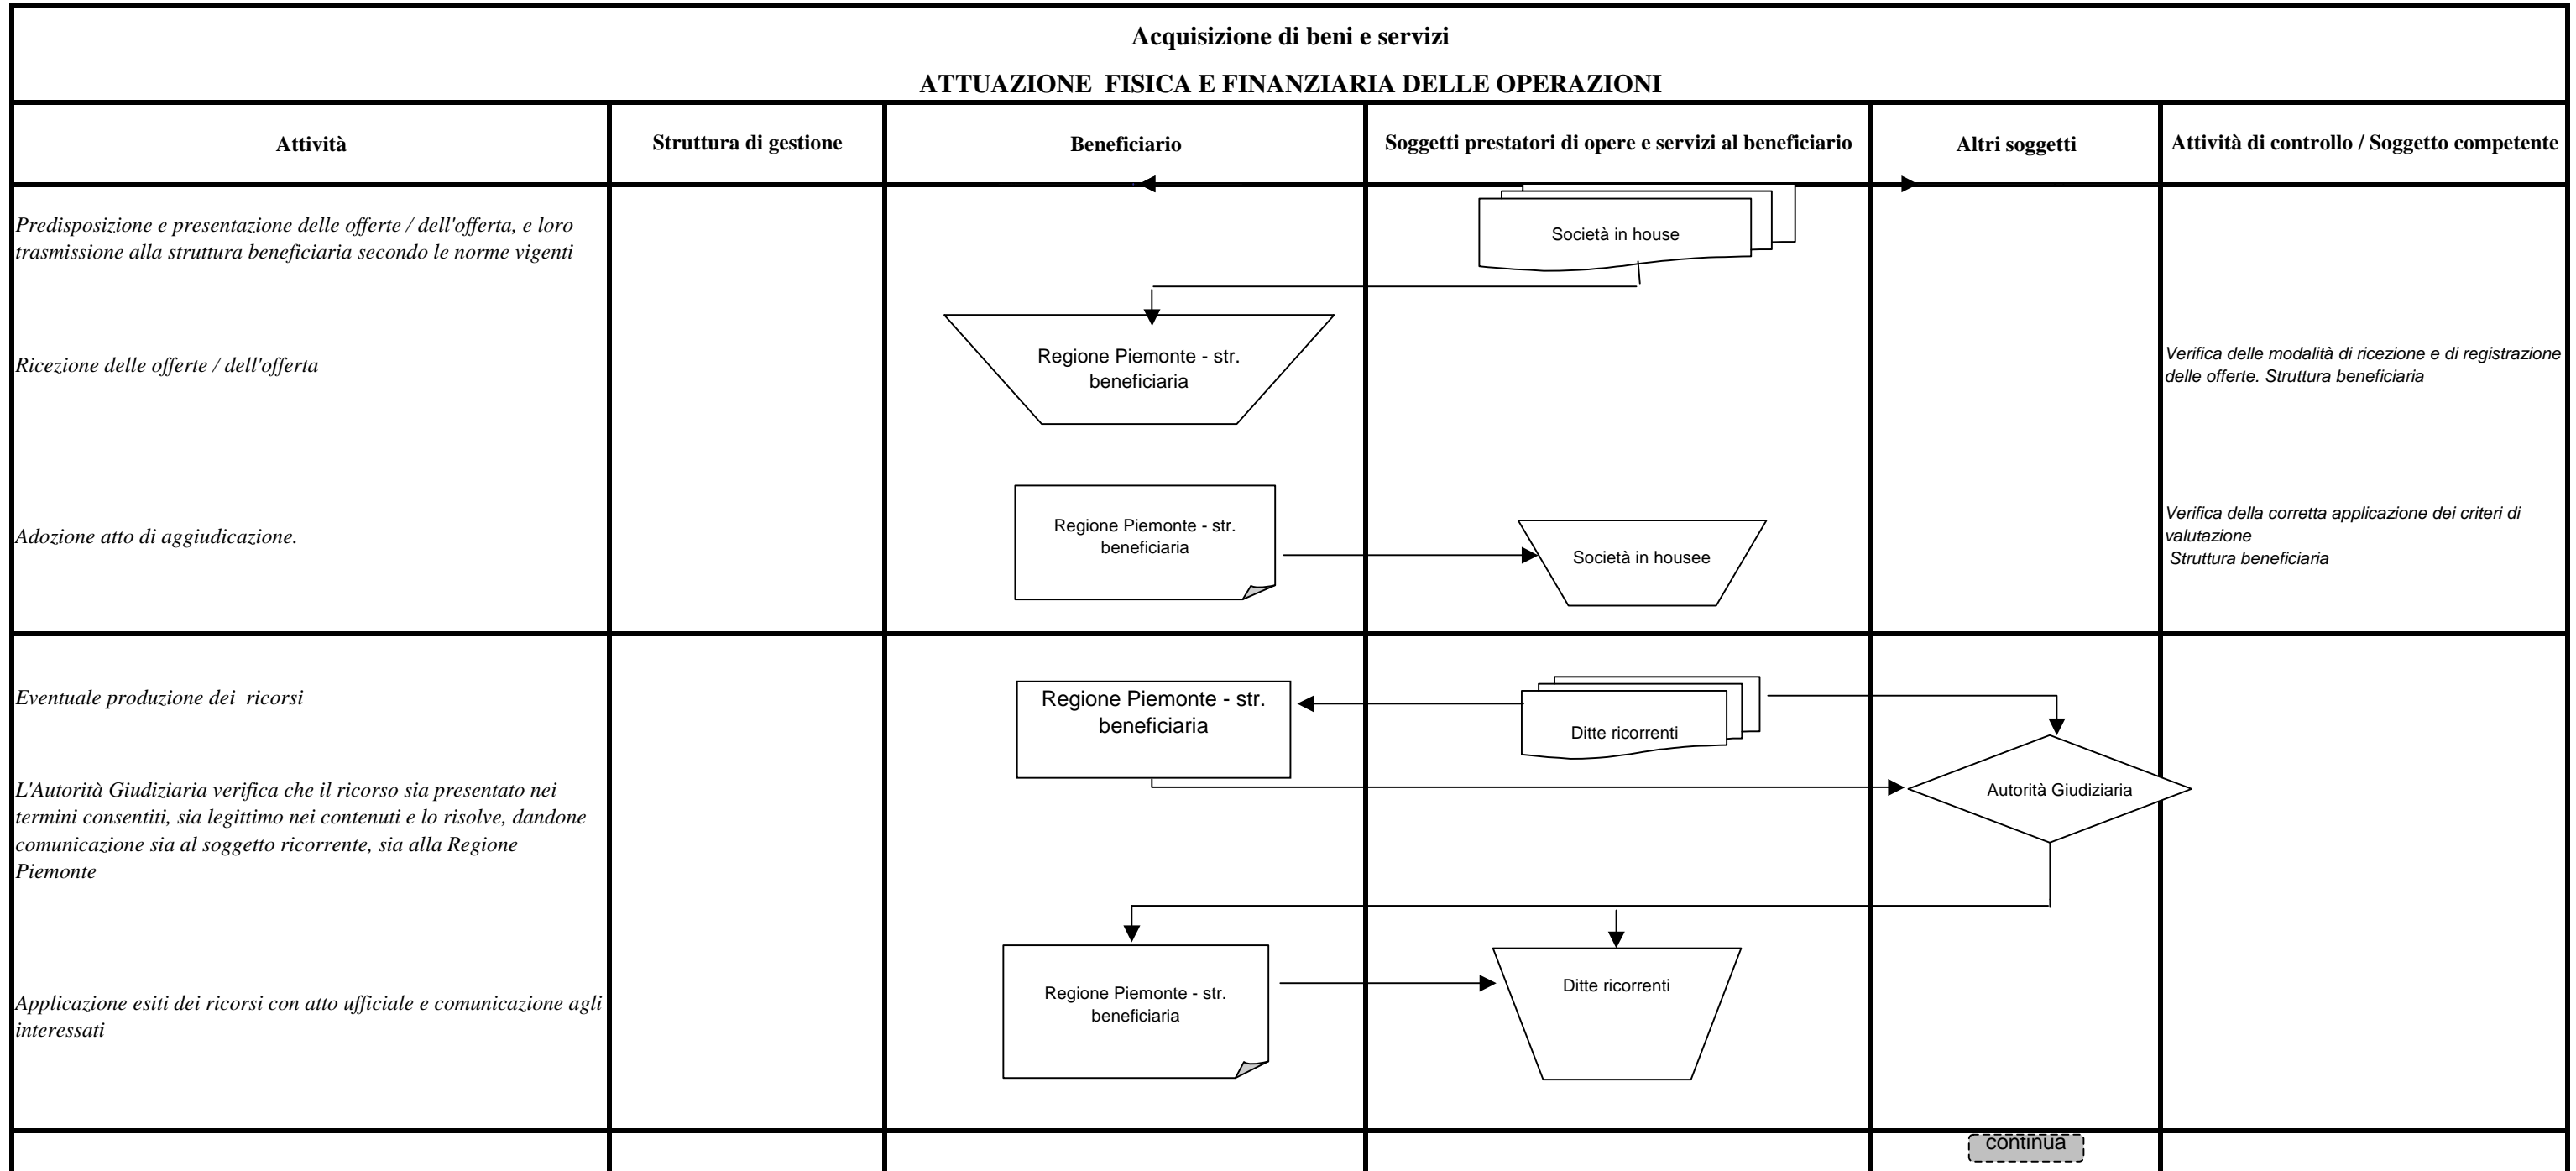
Acquisizione di beni e servizi

ATTUAZIONE FISICA E FINANZIARIA DELLE OPERAZIONI

| Attività | Struttura di gestione | Beneficiario | Soggetti prestatori di opere e servizi al beneficiario | Altri soggetti | Attività di controllo / Soggetto competente |
|---|---|---|---|---|---|
| *Predisposizione e presentazione delle offerte / dell'offerta, e loro trasmissione alla struttura beneficiaria secondo le norme vigenti* | | | Società in house | | |
| *Ricezione delle offerte / dell'offerta* | | Regione Piemonte - str. beneficiaria | | | *Verifica delle modalità di ricezione e di registrazione delle offerte. Struttura beneficiaria* |
| *Adozione atto di aggiudicazione.* | | Regione Piemonte - str. beneficiaria | Società in housee | | *Verifica della corretta applicazione dei criteri di valutazione Struttura beneficiaria* |
| *Eventuale produzione dei ricorsi* | | Regione Piemonte - str. beneficiaria | Ditte ricorrenti | | |
| *L'Autorità Giudiziaria verifica che il ricorso sia presentato nei termini consentiti, sia legittimo nei contenuti e lo risolve, dandone comunicazione sia al soggetto ricorrente, sia alla Regione Piemonte* | | | | Autorità Giudiziaria | |
| *Applicazione esiti dei ricorsi con atto ufficiale e comunicazione agli interessati* | | Regione Piemonte - str. beneficiaria | Ditte ricorrenti | | |

continua